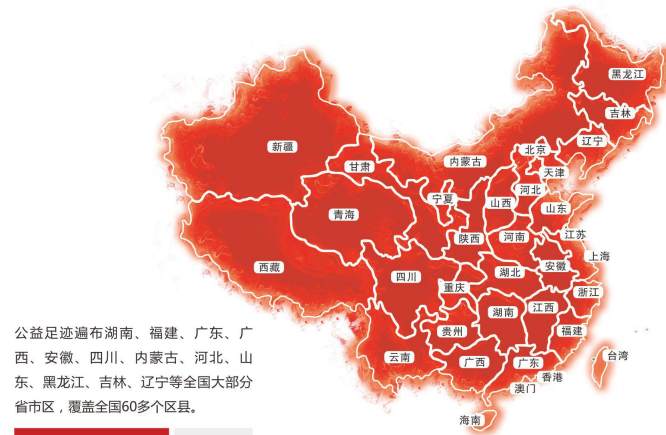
黑龙江
吉林
辽宁
新疆
甘肃
内蒙古
北京
天津
河北
宁夏
山西
山东
青海
陕西
河南
江苏
西藏
四川
湖北
安徽
上海
重庆
浙江
湖南
江西
贵州
福建
云南
广西
广东
台湾
香港
澳门
海南

公益足迹遍布湖南、福建、广东、广西、安徽、四川、内蒙古、河北、山东、黑龙江、吉林、辽宁等全国大部分省市区，覆盖全国60多个区县。